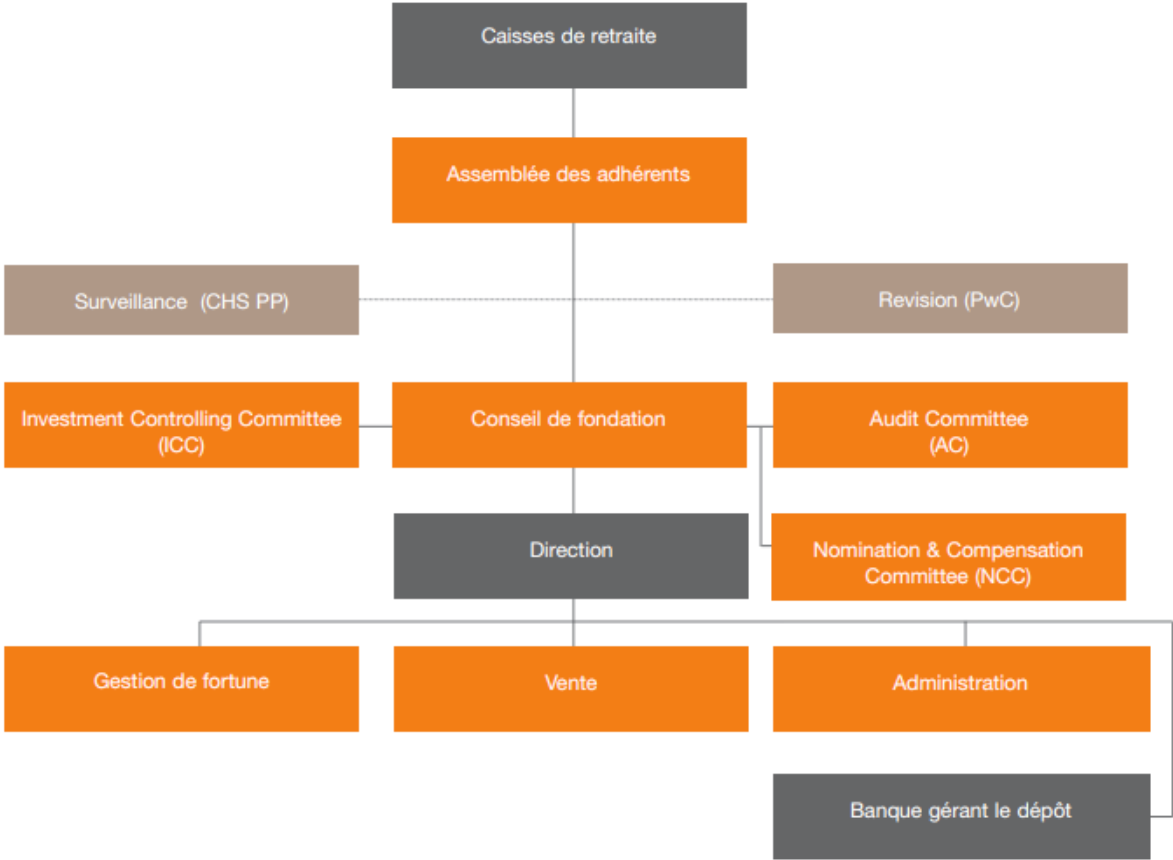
Caisses de retraite

Assemblée des adhérents

Surveillance (CHS PP)

Revision (PwC)

Investment Controlling Committee (ICC)

Conseil de fondation

Audit Committee (AC)

Direction

Nomination & Compensation Committee (NCC)

Gestion de fortune

Vente

Administration

Banque gérant le dépôt